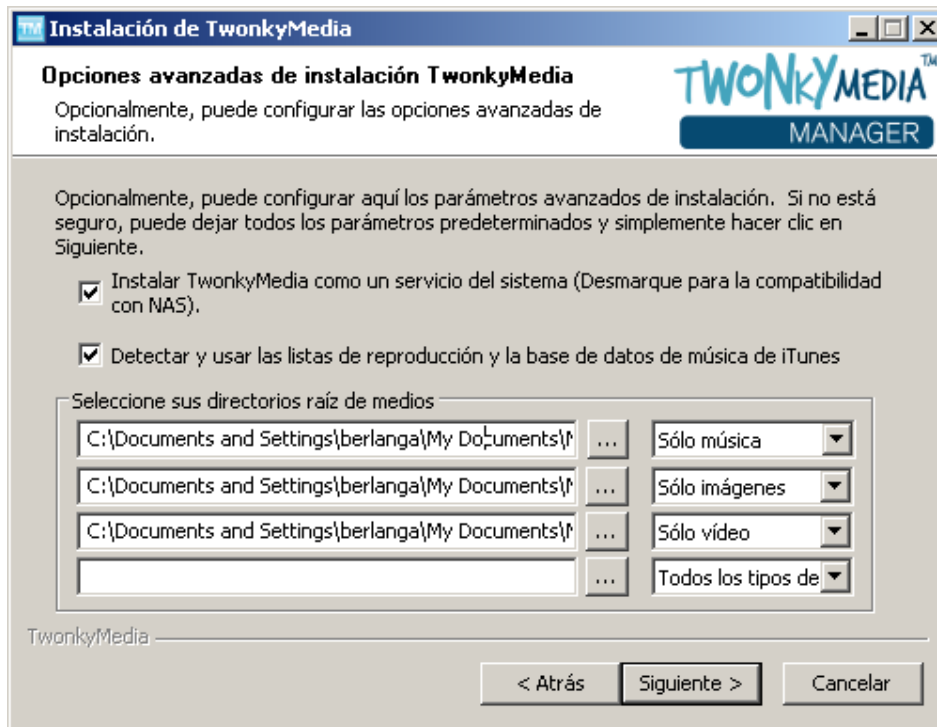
TM Instalación de TwonkyMedia

Opciones avanzadas de instalación TwonkyMedia
Opcionalmente, puede configurar las opciones avanzadas de instalación.

TWONKYMEDIA™
MANAGER

Opcionalmente, puede configurar aquí los parámetros avanzados de instalación. Si no está seguro, puede dejar todos los parámetros predeterminados y simplemente hacer clic en Siguiente.

☑ Instalar TwonkyMedia como un servicio del sistema (Desmarque para la compatibilidad con NAS).

☑ Detectar y usar las listas de reproducción y la base de datos de música de iTunes

Seleccione sus directorios raíz de medios

| | | |
|---|---|---|
| C:\Documents and Settings\berlanga\My Documents\M | ... | Sólo música |
| C:\Documents and Settings\berlanga\My Documents\M | ... | Sólo imágenes |
| C:\Documents and Settings\berlanga\My Documents\M | ... | Sólo vídeo |
| | ... | Todos los tipos de |

TwonkyMedia

< Atrás | Siguiente > | Cancelar